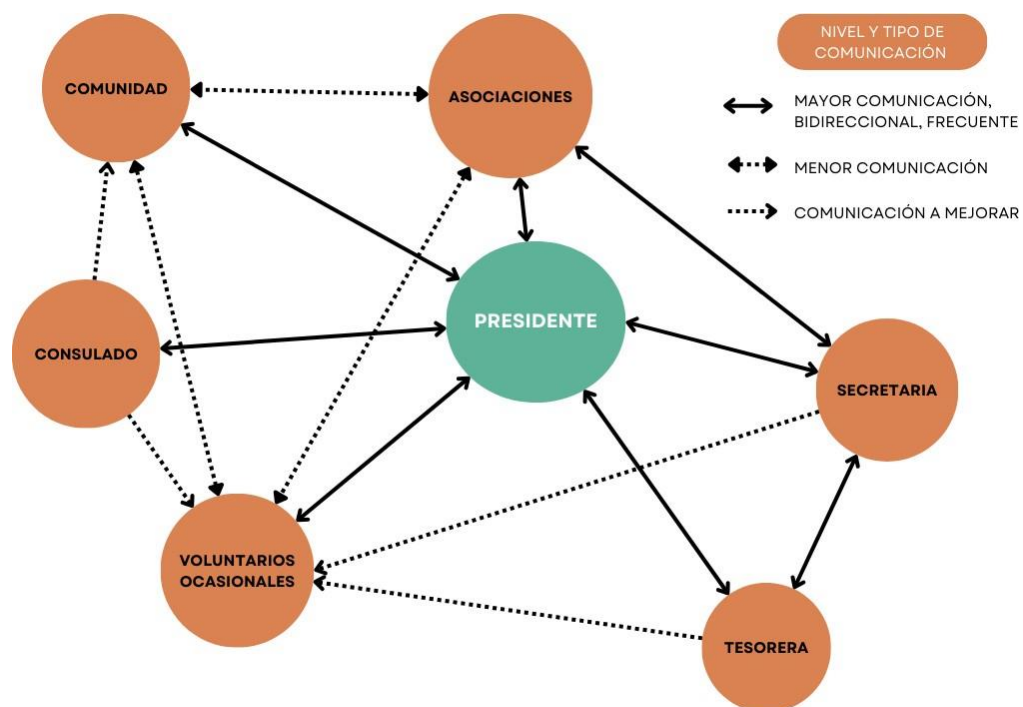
NIVEL Y TIPO DE COMUNICACIÓN

MAYOR COMUNICACIÓN, BIDIRECCIONAL, FRECUENTE

MENOR COMUNICACIÓN

COMUNICACIÓN A MEJORAR

COMUNIDAD

ASOCIACIONES

PRESIDENTE

CONSULADO

SECRETARIA

VOLUNTARIOS OCASIONALES

TESORERA